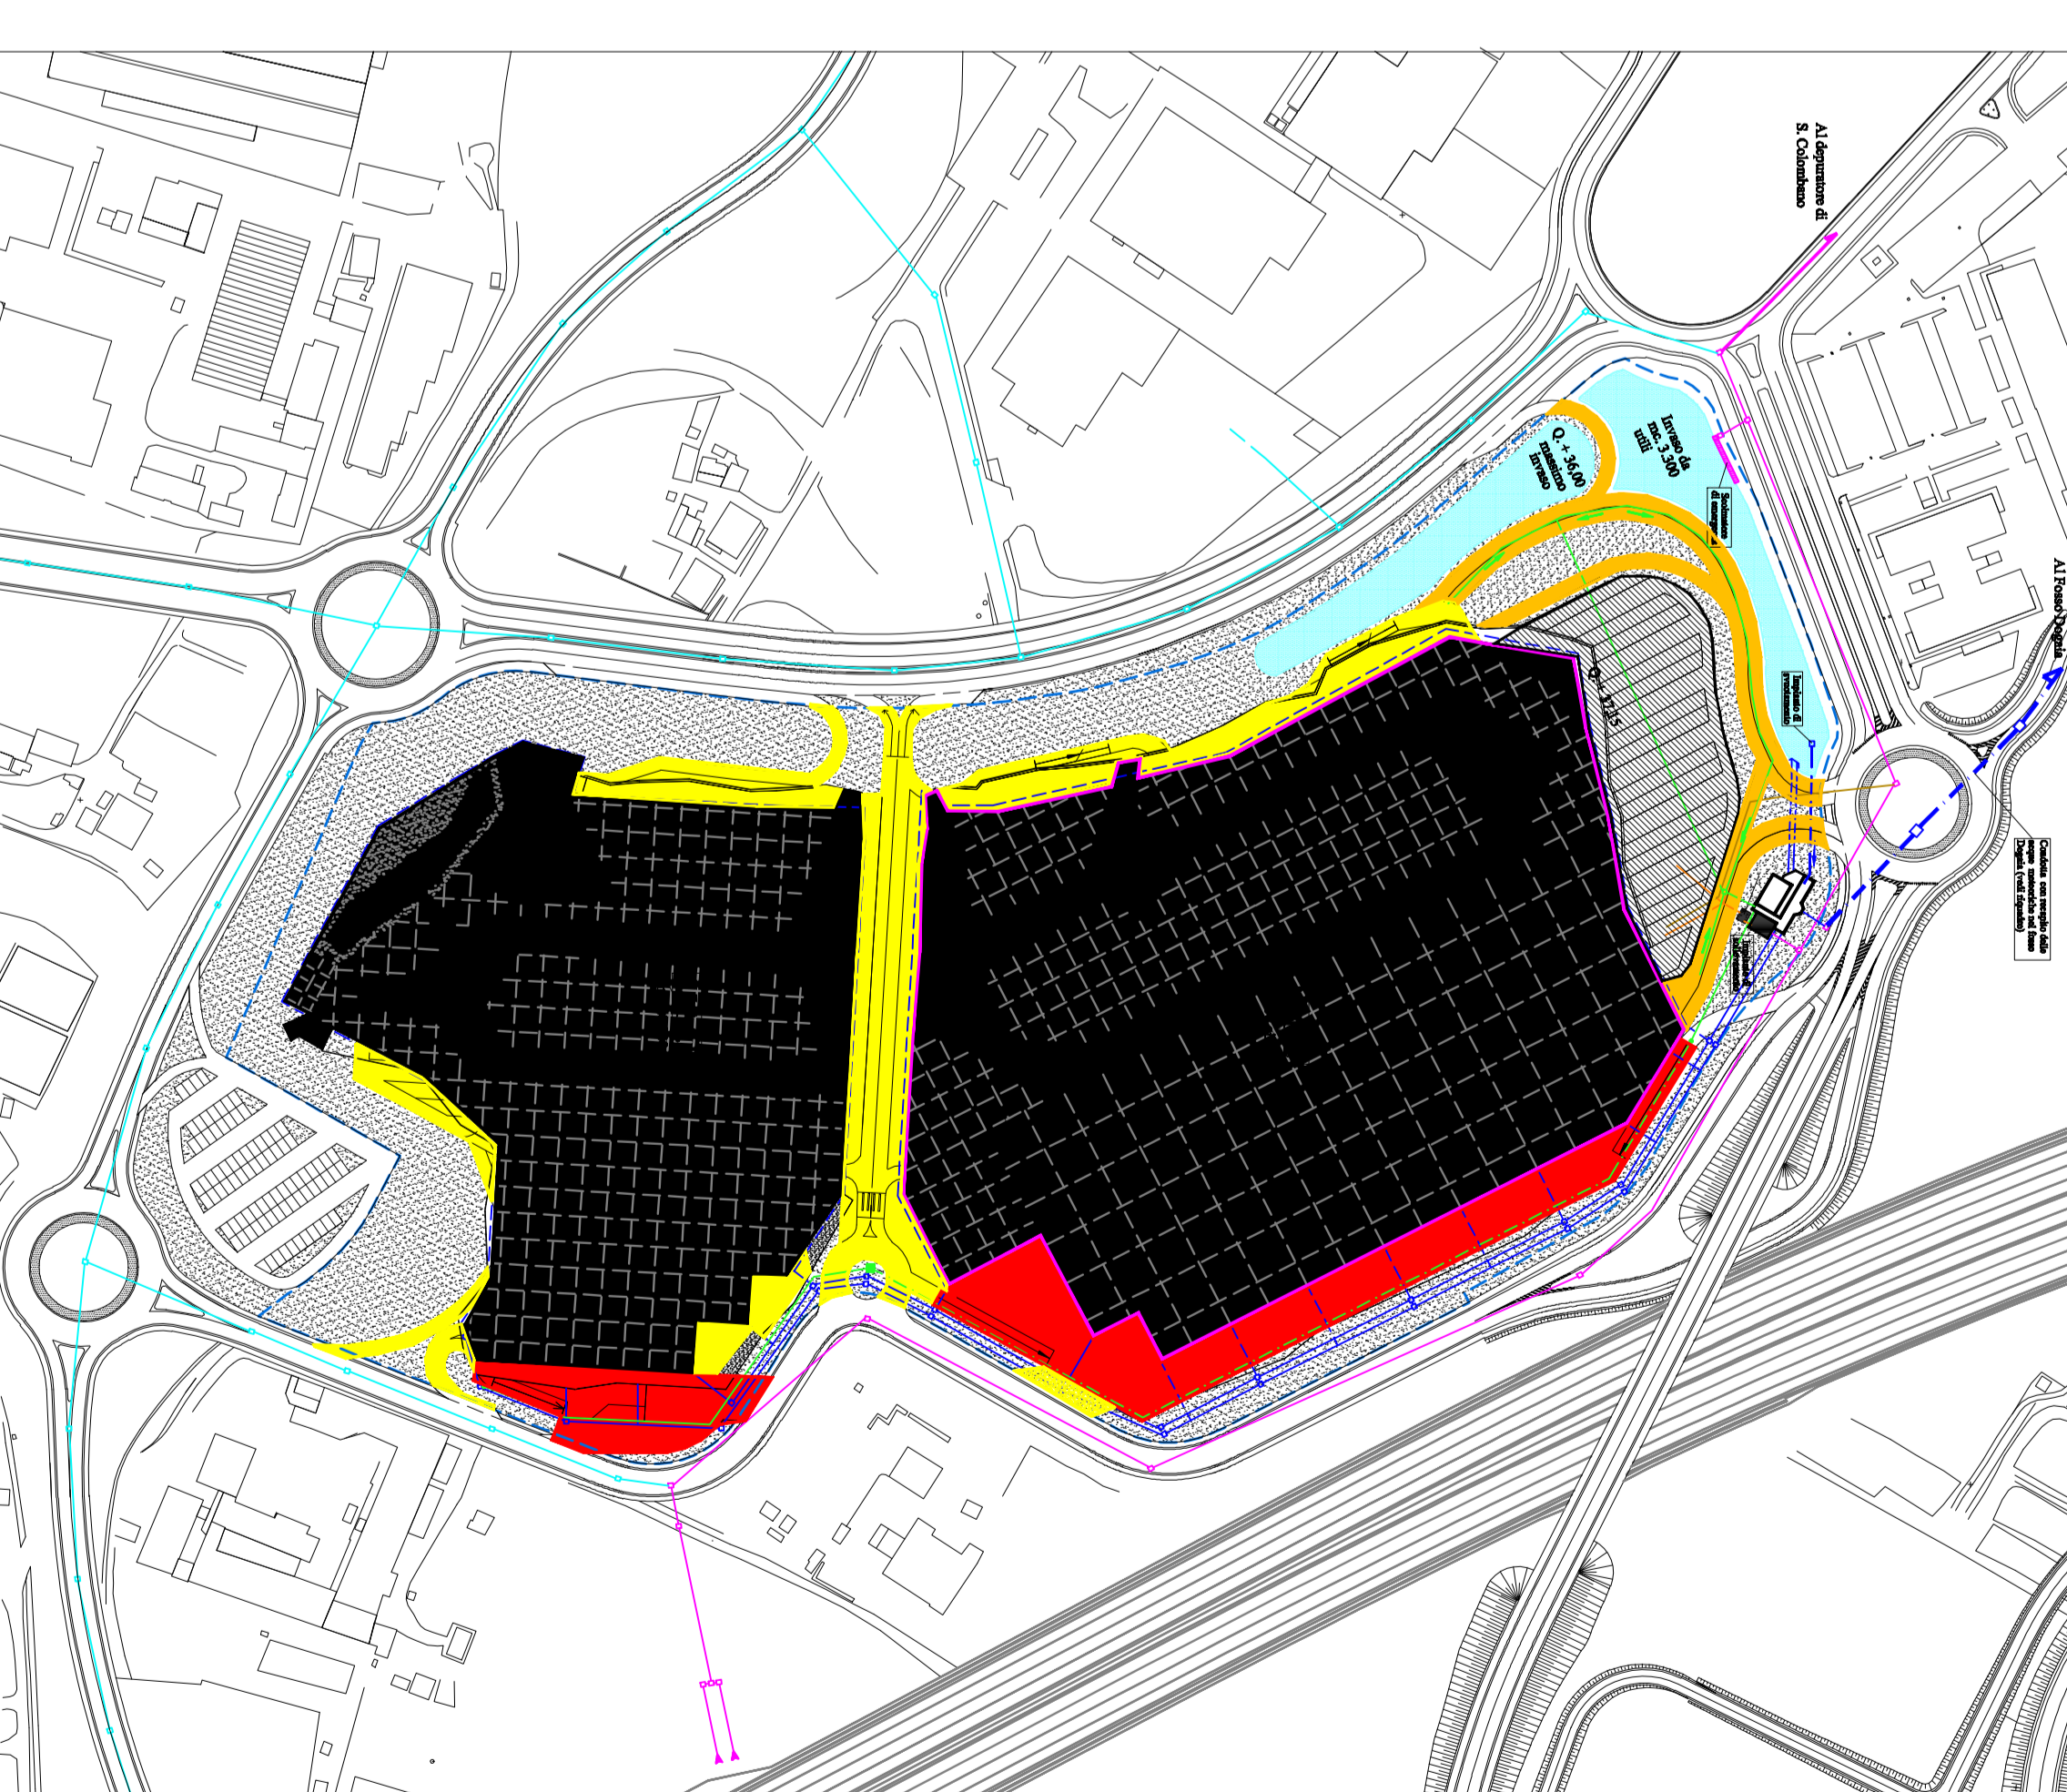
Al depuratore di S. Colombano

Invaso da mc. 3.300 utili

Q. + 36,00 massimo invaso

Sostenere di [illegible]

Al Fosso Dogaia

Impianto di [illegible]

Q. + 37,15

Condotta con recapito delle acque meteoriche nel fosso Dogaia (vedi dettaglio)

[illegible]